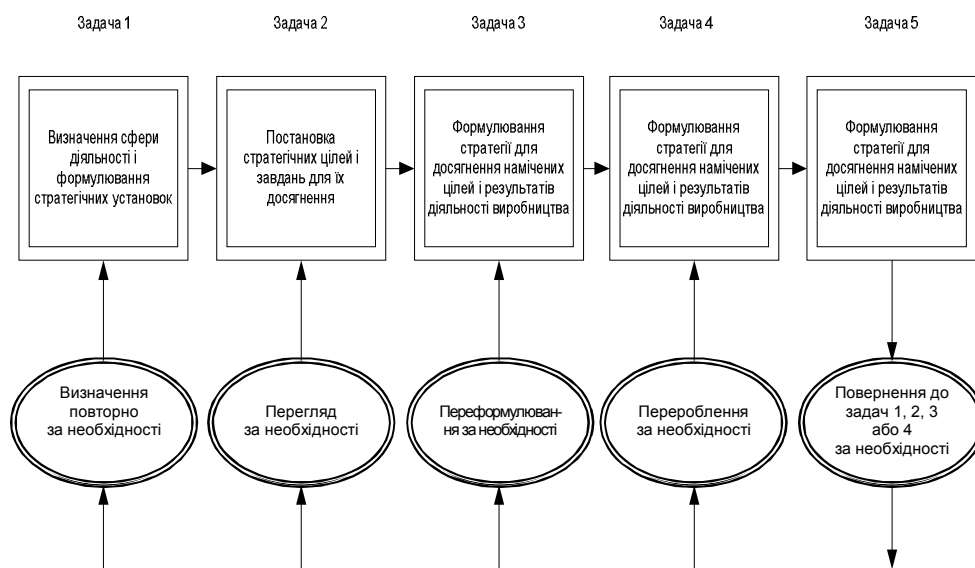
Задача 1

Визначення сфери діяльності і формулювання стратегічних установок

Визначення повторно за необхідності

Задача 2

Постановка стратегічних цілей і завдань для їх досягнення

Перегляд за необхідності

Задача 3

Формулювання стратегії для досягнення намічених цілей і результатів діяльності виробництва

Переформулювання за необхідності

Задача 4

Формулювання стратегії для досягнення намічених цілей і результатів діяльності виробництва

Перероблення за необхідності

Задача 5

Формулювання стратегії для досягнення намічених цілей і результатів діяльності виробництва

Повернення до задач 1, 2, 3 або 4 за необхідності